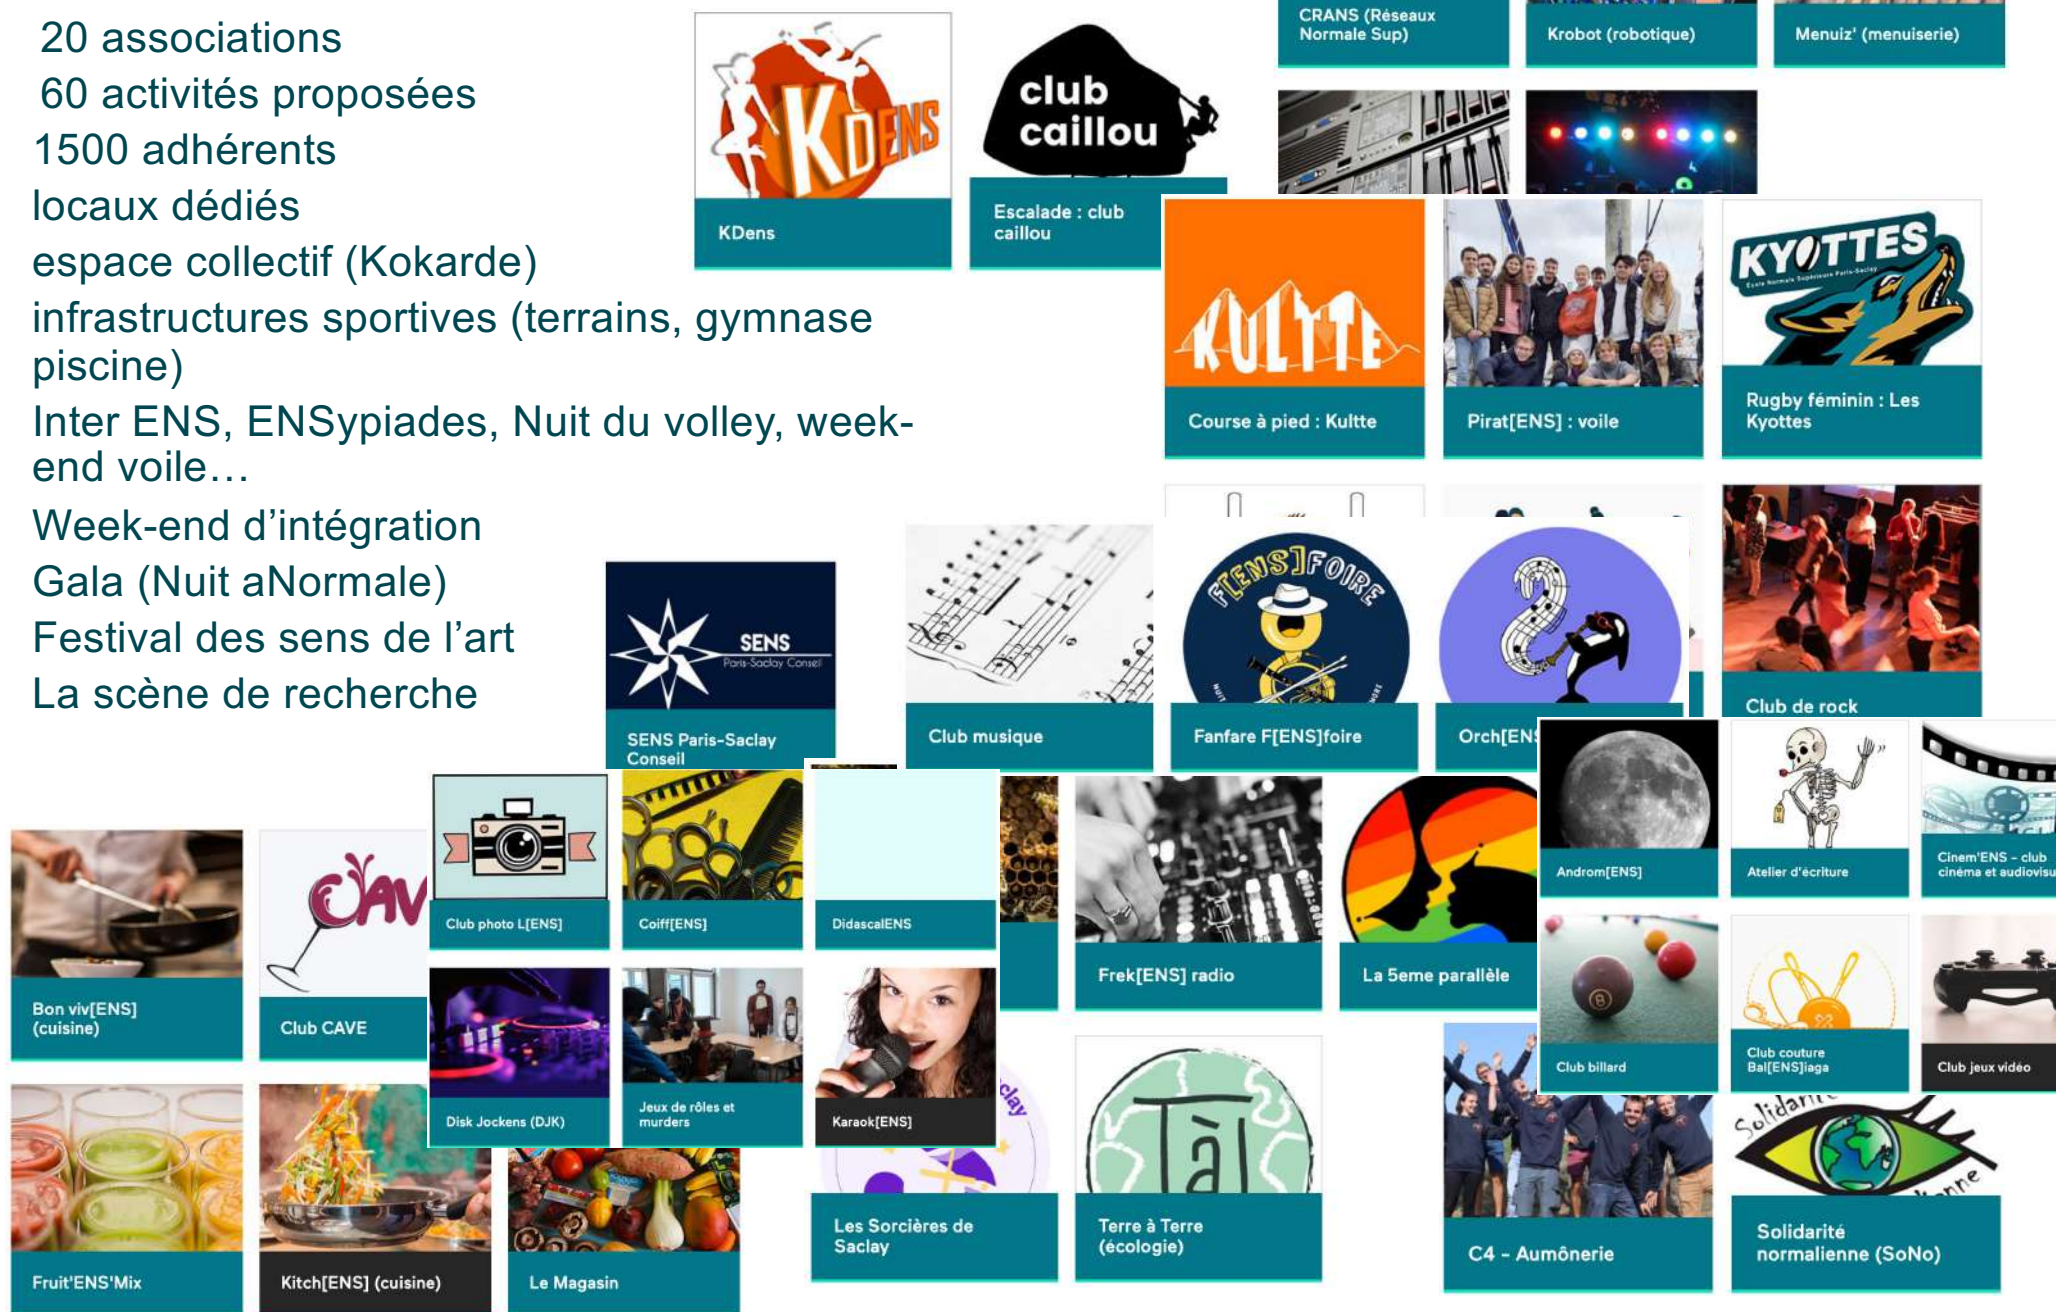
20 associations
60 activités proposées
1500 adhérents
locaux dédiés
espace collectif (Kokarde)
infrastructures sportives (terrains, gymnase piscine)
Inter ENS, ENSypiades, Nuit du volley, week-end voile…
Week-end d'intégration
Gala (Nuit aNormale)
Festival des sens de l'art
La scène de recherche

KDENS
KDens

club caillou
Escalade : club caillou

CRANS (Réseaux Normale Sup)
Krobot (robotique)
Menuiz' (menuiserie)

KULTTE
Course à pied : Kultte
Pirat[ENS] : voile
KYOTTES
Rugby féminin : Les Kyottes

SENS Paris-Saclay Conseil
SENS Paris-Saclay Conseil
Club musique
F[ENS]FOIRE
Fanfare F[ENS]foire
Orch[EN
Club de rock

Club photo L[ENS]
Coiff[ENS]
DidascalENS
Frek[ENS] radio
La 5eme parallèle
Androm[ENS]
Atelier d'écriture
Cinem'ENS - club cinéma et audiovisu

Bon viv[ENS] (cuisine)
CAV
Club CAVE
Disk Jockens (DJK)
Jeux de rôles et murders
Karaok[ENS]
Club billard
Club couture Bal[ENS]iaga
Club jeux vidéo

Fruit'ENS'Mix
Kitch[ENS] (cuisine)
Le Magasin
Les Sorcières de Saclay
Tàl
Terre à Terre (écologie)
C4 - Aumônerie
Solidarité
Solidarité normalienne (SoNo)